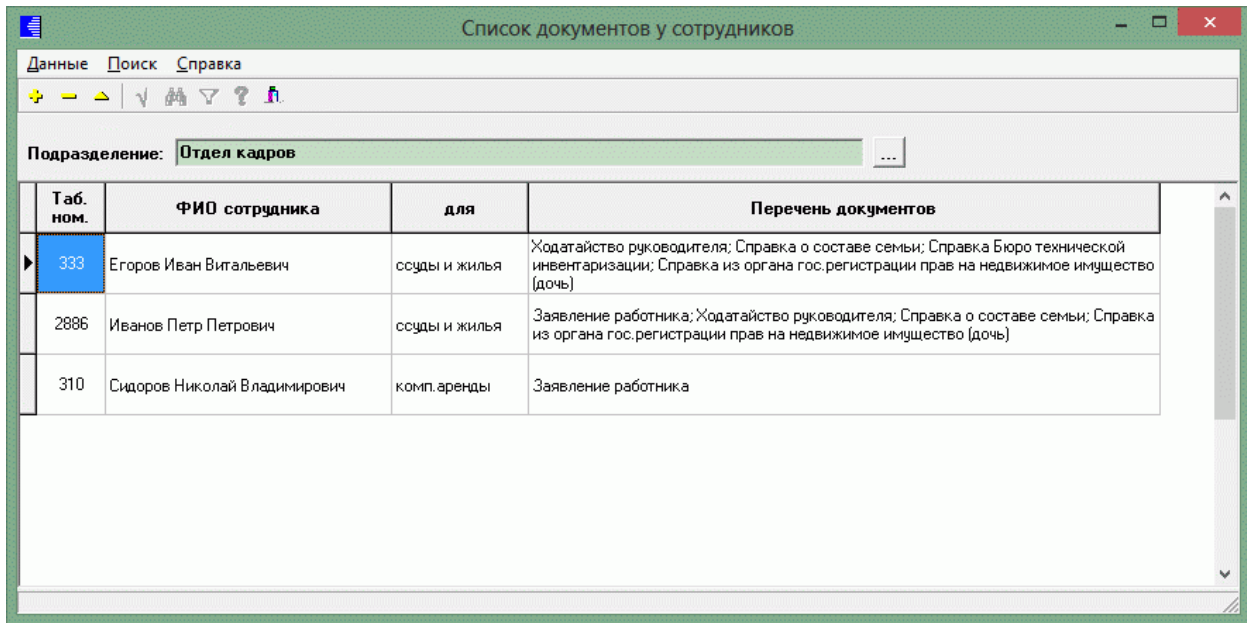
Список документов у сотрудников

Данные Поиск Справка

Подразделение: Отдел кадров ...

| Таб. ном. | ФИО сотрудника | для | Перечень документов |
|---|---|---|---|
| 333 | Егоров Иван Витальевич | ссуды и жилья | Ходатайство руководителя; Справка о составе семьи; Справка Бюро технической инвентаризации; Справка из органа гос.регистрации прав на недвижимое имущество (дочь) |
| 2886 | Иванов Петр Петрович | ссуды и жилья | Заявление работника; Ходатайство руководителя; Справка о составе семьи; Справка из органа гос.регистрации прав на недвижимое имущество (дочь) |
| 310 | Сидоров Николай Владимирович | комп.аренды | Заявление работника |